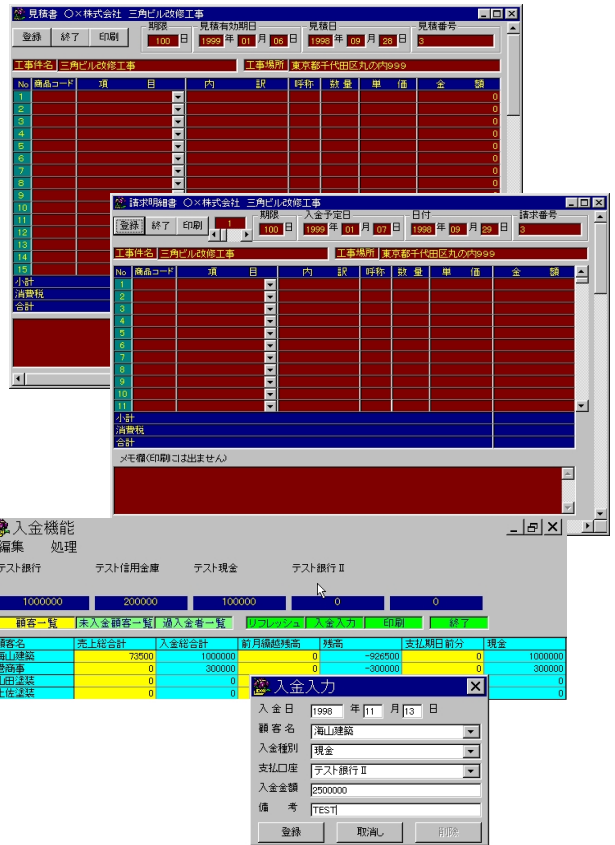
見積書 ○×株式会社 三角ビル改修工事

登録 終了 印刷

期限 100 日

見積有効期日 1999 年 01 月 06 日

見積日 1998 年 09 月 28 日

見積番号 3

工事件名 三角ビル改修工事

工事場所 東京都千代田区丸の内999

| No | 商品コード | 項目 | 内訳 | 呼称 | 数量 | 単価 | 金額 |
|---|---|---|---|---|---|---|---|
| 1 | | | | | | | 0 |
| 2 | | | | | | | 0 |
| 3 | | | | | | | 0 |
| 4 | | | | | | | 0 |
| 5 | | | | | | | 0 |
| 6 | | | | | | | 0 |
| 7 | | | | | | | 0 |
| 8 | | | | | | | 0 |
| 9 | | | | | | | |
| 10 | | | | | | | |
| 11 | | | | | | | |
| 12 | | | | | | | |
| 13 | | | | | | | |
| 14 | | | | | | | |
| 15 | | | | | | | |

小計
消費税
合計

請求明細書 ○×株式会社 三角ビル改修工事

登録 終了 印刷 1

期限 100 日

入金予定日 1999 年 01 月 07 日

日付 1998 年 09 月 29 日

請求番号 3

工事件名 三角ビル改修工事

工事場所 東京都千代田区丸の内999

| No | 商品コード | 項目 | 内訳 | 呼称 | 数量 | 単価 | 金額 |
|---|---|---|---|---|---|---|---|
| 1 | | | | | | | |
| 2 | | | | | | | |
| 3 | | | | | | | |
| 4 | | | | | | | |
| 5 | | | | | | | |
| 6 | | | | | | | |
| 7 | | | | | | | |
| 8 | | | | | | | |
| 9 | | | | | | | |
| 10 | | | | | | | |
| 11 | | | | | | | |

小計
消費税
合計

メモ欄(印刷には出ません)

入金機能

編集 処理

テスト銀行 テスト信用金庫 テスト現金 テスト銀行Ⅱ

1000000 200000 100000 0 0

顧客一覧 未入金顧客一覧 過入金者一覧 リフレッシュ 入金入力 印刷 終了

| 顧客名 | 売上総合計 | 入金総合計 | 前月繰越残高 | 残高 | 支払期日前分 | 現金 |
|---|---|---|---|---|---|---|
| 海山建築 | 73500 | 1000000 | 0 | -926500 | 0 | 1000000 |
| 恐商事 | 0 | 300000 | 0 | -300000 | 0 | 300000 |
| 山田塗装 | 0 | 0 | | | | 0 |
| 土佐塗装 | 0 | 0 | | | | 0 |

入金入力

入金日 1998 年 11 月 13 日

顧客名 海山建築

入金種別 現金

支払口座 テスト銀行Ⅱ

入金金額 2500000

備考 TEST

登録 取消し 削除